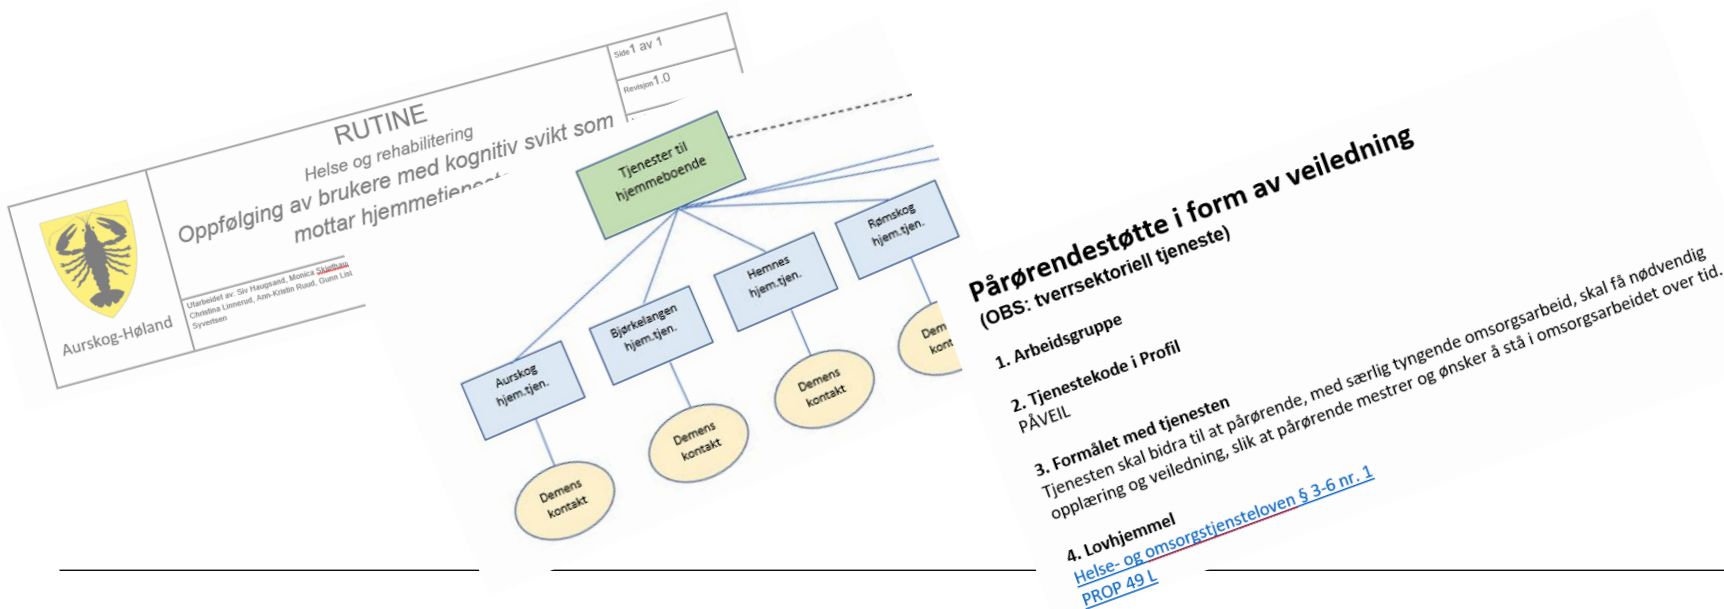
Side 1 av 1

Revisjon 1.0

RUTINE
Helse og rehabilitering
Oppfølging av brukere med kognitiv svikt som mottar hjemmetjen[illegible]

Aurskog-Høland

Utarbeidet av: Siv Haugsand, Monica Skjelbain Christina Linnerud, Ann-Kristin Ruud, Gunn Lisi Syvertsen

Tjenester til hjemmeboende

Rømskog hjem.tjen.

Hemnes hjem.tjen.

Bjørkelangen hjem.tjen.

Aurskog hjem.tjen.

Demens kontakt

Demens kontakt

Demens kontakt

Dem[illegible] kont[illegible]

Pårørendestøtte i form av veiledning
(OBS: tverrsektoriell tjeneste)

1. Arbeidsgruppe

2. Tjenestekode i Profil
PÅVEIL

3. Formålet med tjenesten
Tjenesten skal bidra til at pårørende, med særlig tyngende omsorgsarbeid, skal få nødvendig opplæring og veiledning, slik at pårørende mestrer og ønsker å stå i omsorgsarbeidet over tid.

4. Lovhjemmel
Helse- og omsorgstjenesteloven § 3-6 nr. 1
PROP 49 L